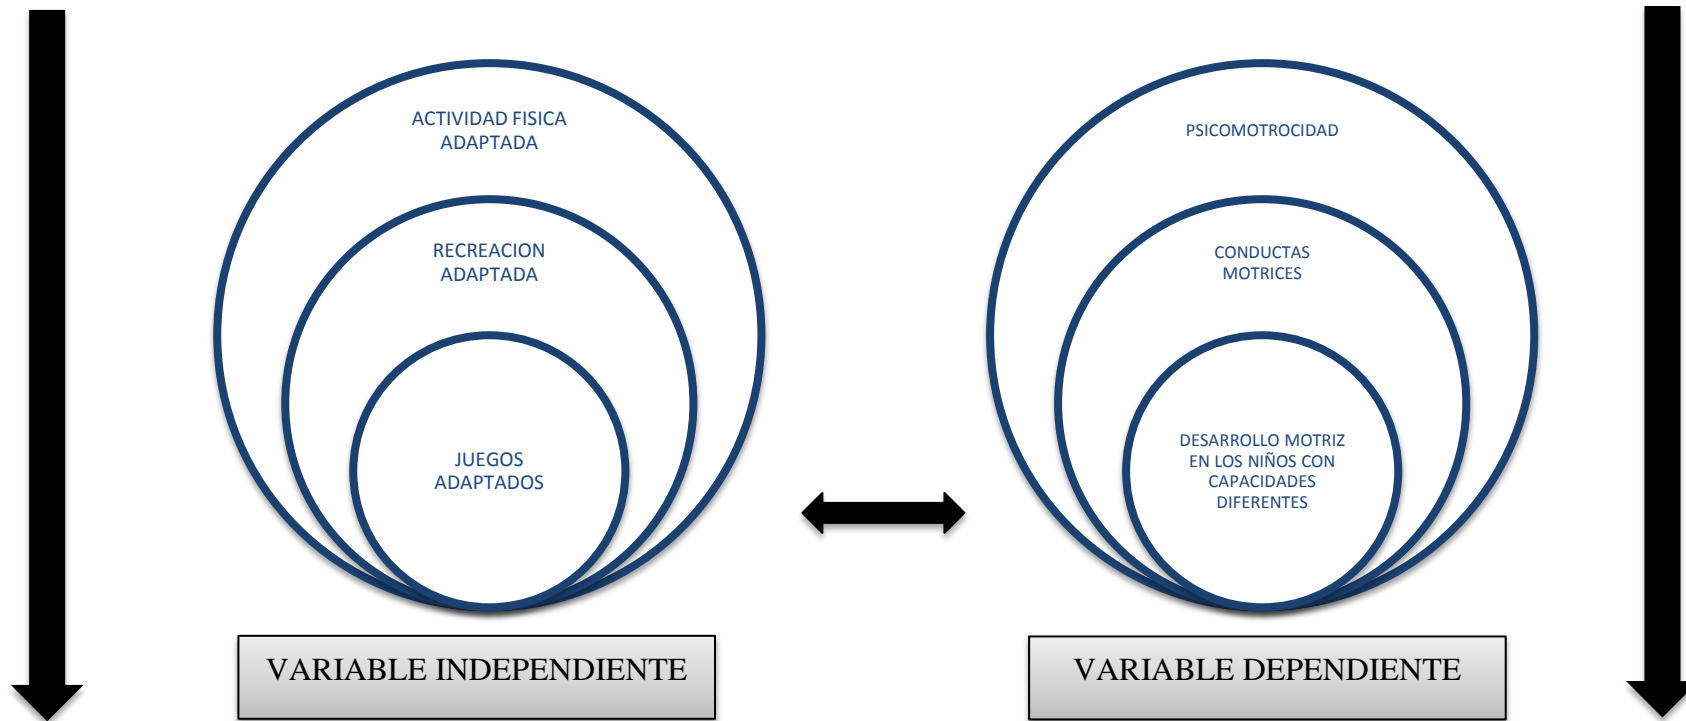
ACTIVIDAD FISICA ADAPTADA

RECREACION ADAPTADA

JUEGOS ADAPTADOS

VARIABLE INDEPENDIENTE

PSICOMOTROCIDAD

CONDUCTAS MOTRICES

DESARROLLO MOTRIZ EN LOS NIÑOS CON CAPACIDADES DIFERENTES

VARIABLE DEPENDIENTE